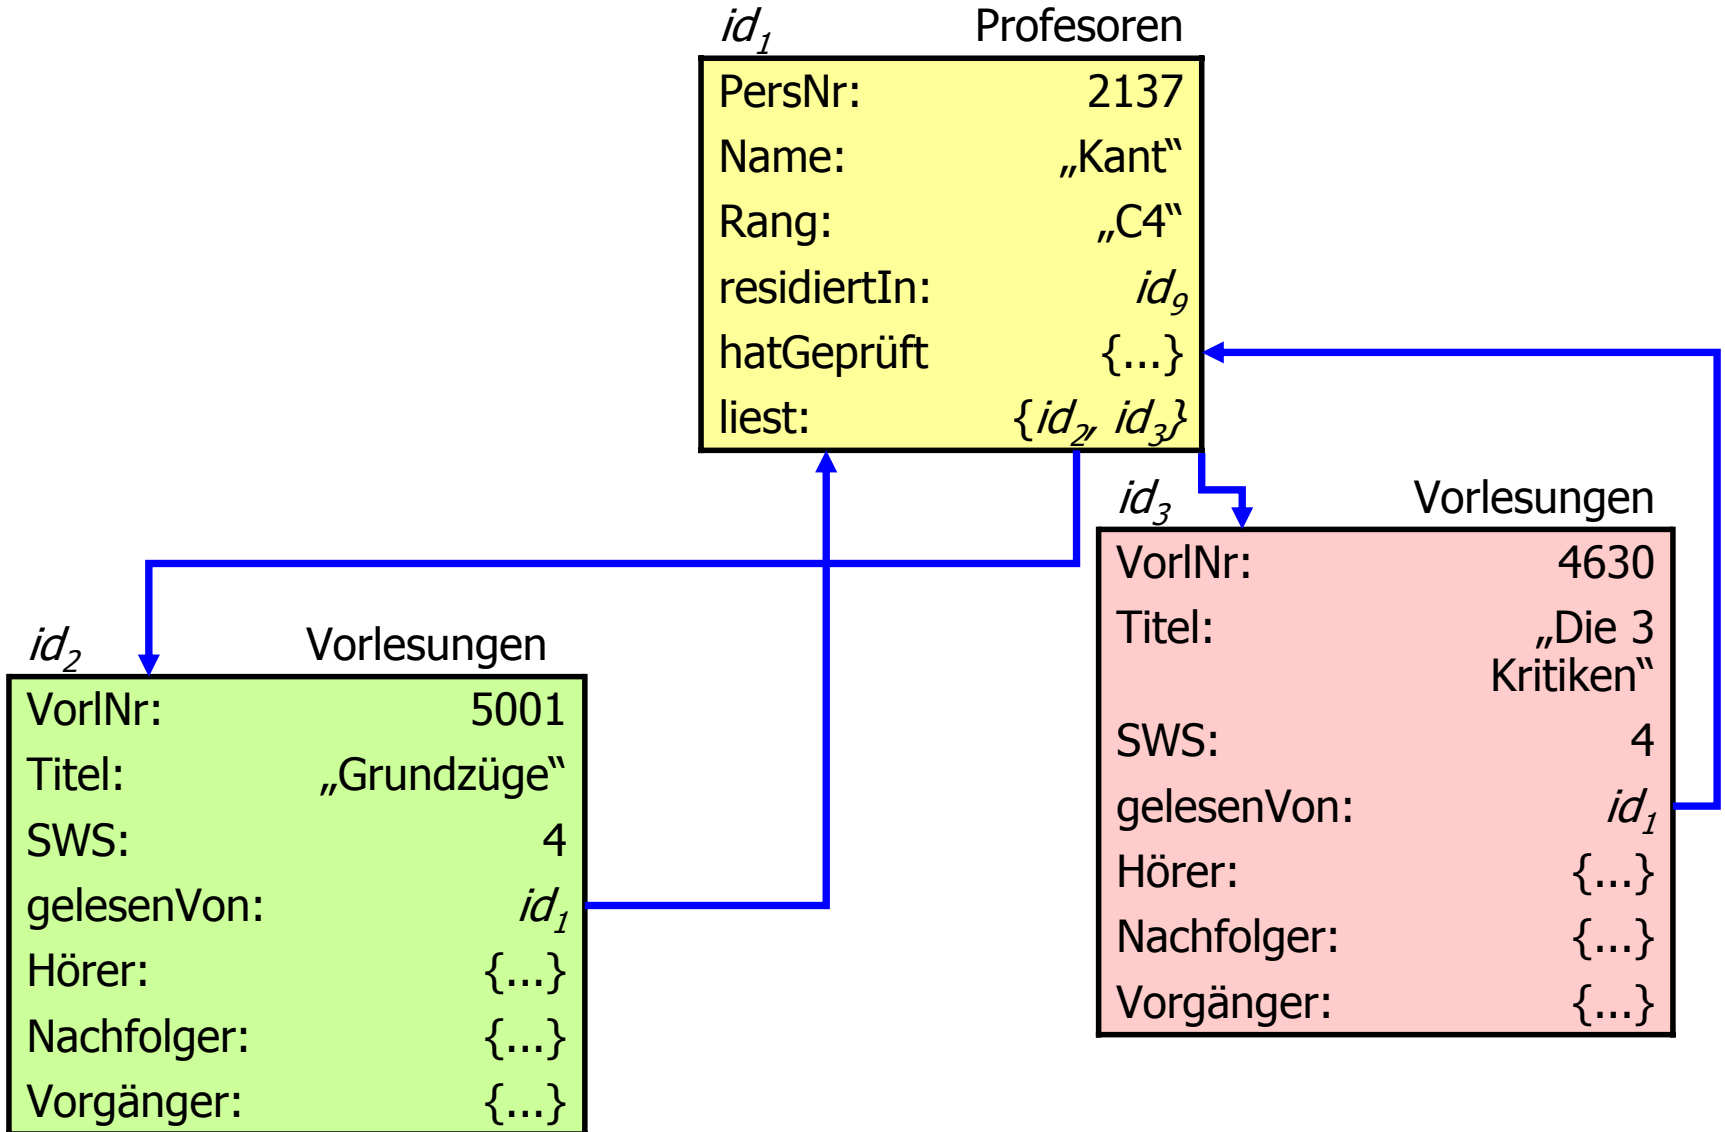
$id_1$ Profesoren

| | |
|---|---|
| PersNr: | 2137 |
| Name: | „Kant“ |
| Rang: | „C4“ |
| residiertIn: | $id_9$ |
| hatGeprüft | {...} |
| liest: | $\{id_2, id_3\}$ |

$id_3$ Vorlesungen

| | |
|---|---|
| VorlNr: | 4630 |
| Titel: | „Die 3 Kritiken“ |
| SWS: | 4 |
| gelesenVon: | $id_1$ |
| Hörer: | {...} |
| Nachfolger: | {...} |
| Vorgänger: | {...} |

$id_2$ Vorlesungen

| | |
|---|---|
| VorlNr: | 5001 |
| Titel: | „Grundzüge“ |
| SWS: | 4 |
| gelesenVon: | $id_1$ |
| Hörer: | {...} |
| Nachfolger: | {...} |
| Vorgänger: | {...} |